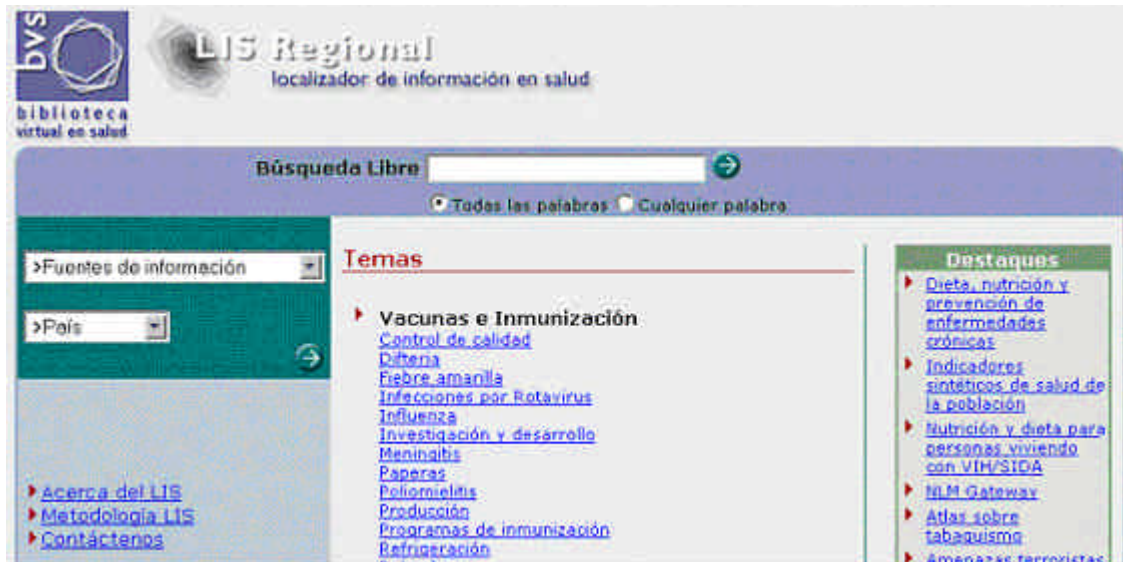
bvs
biblioteca virtual en salud

LIS Regional
localizador de información en salud

Búsqueda Libre

Todas las palabras Cualquier palabra

>Fuentes de información

>País

Acerca del LIS
Metodología LIS
Contáctenos

Temas

Vacunas e Inmunización
Control de calidad
Difteria
Fiebre amarilla
Infecciones por Rotavirus
Influenza
Investigación y desarrollo
Meningitis
Paperas
Poliomielitis
Producción
Programas de inmunización
Refrigeración
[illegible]

Destaques
Dieta, nutrición y prevención de enfermedades crónicas
Indicadores sintéticos de salud de la población
Nutrición y dieta para personas viviendo con VIH/SIDA
NLM Gateway
Atlas sobre tabaquismo
Amenazas terroristas